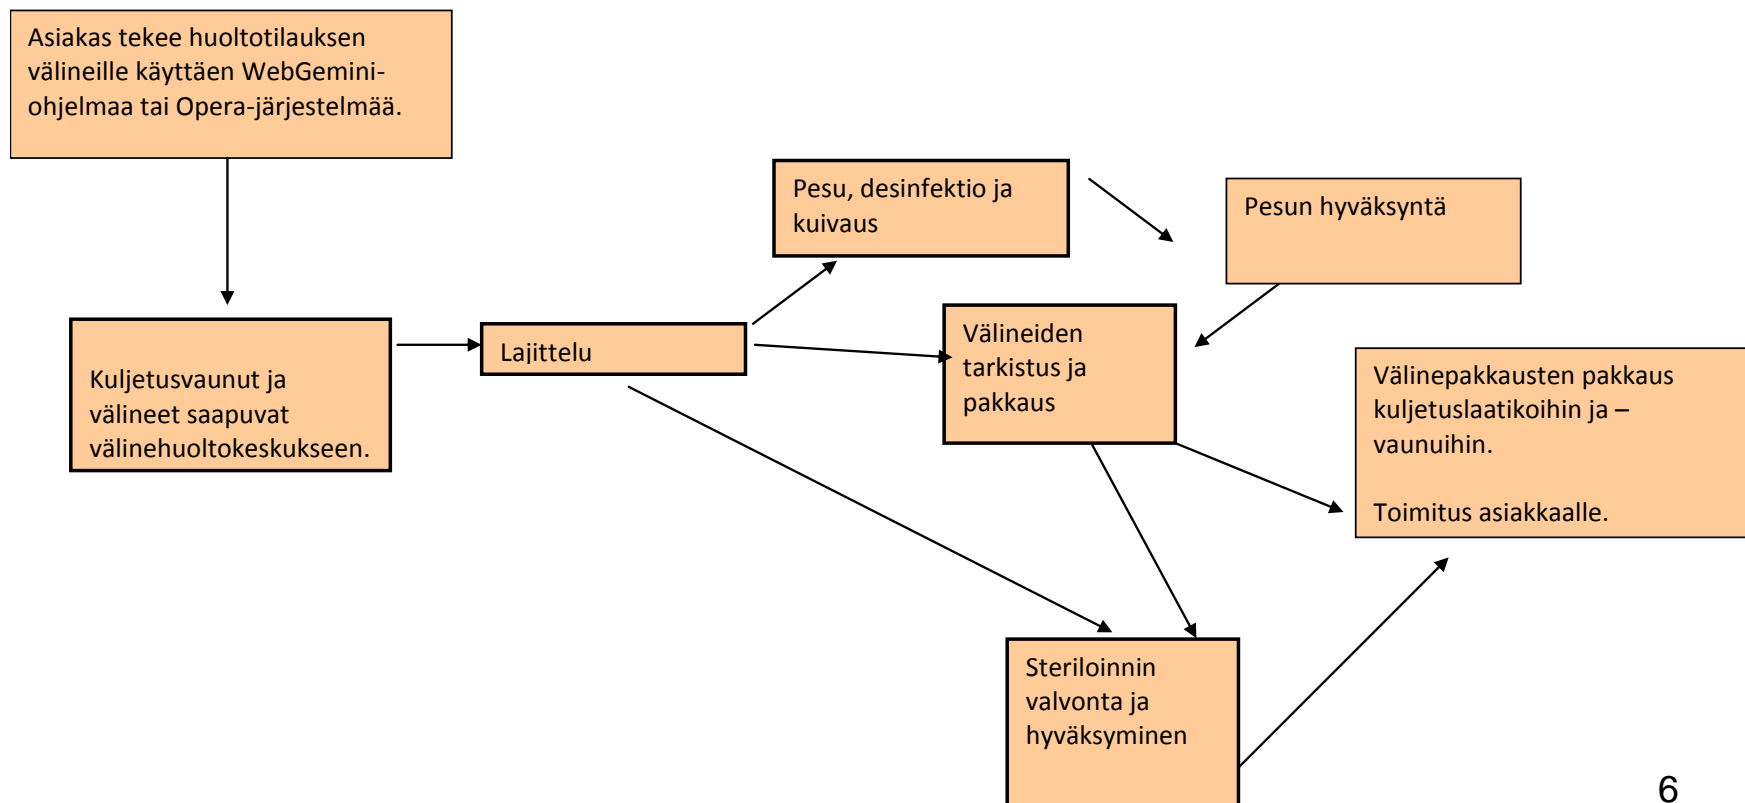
Asiakas tekee huoltotilauksen välineille käyttäen WebGemini-ohjelmaa tai Opera-järjestelmää.

Kuljetusvaunut ja välineet saapuvat välinehuoltokeskukseen.

Lajittelu

Pesu, desinfektio ja kuivaus

Pesun hyväksyntä

Välineiden tarkistus ja pakkaus

Välinepakkausten pakkaus kuljetuslaatikoihin ja –vaunuihin.

Toimitus asiakkaalle.

Steriloinnin valvonta ja hyväksyminen

6